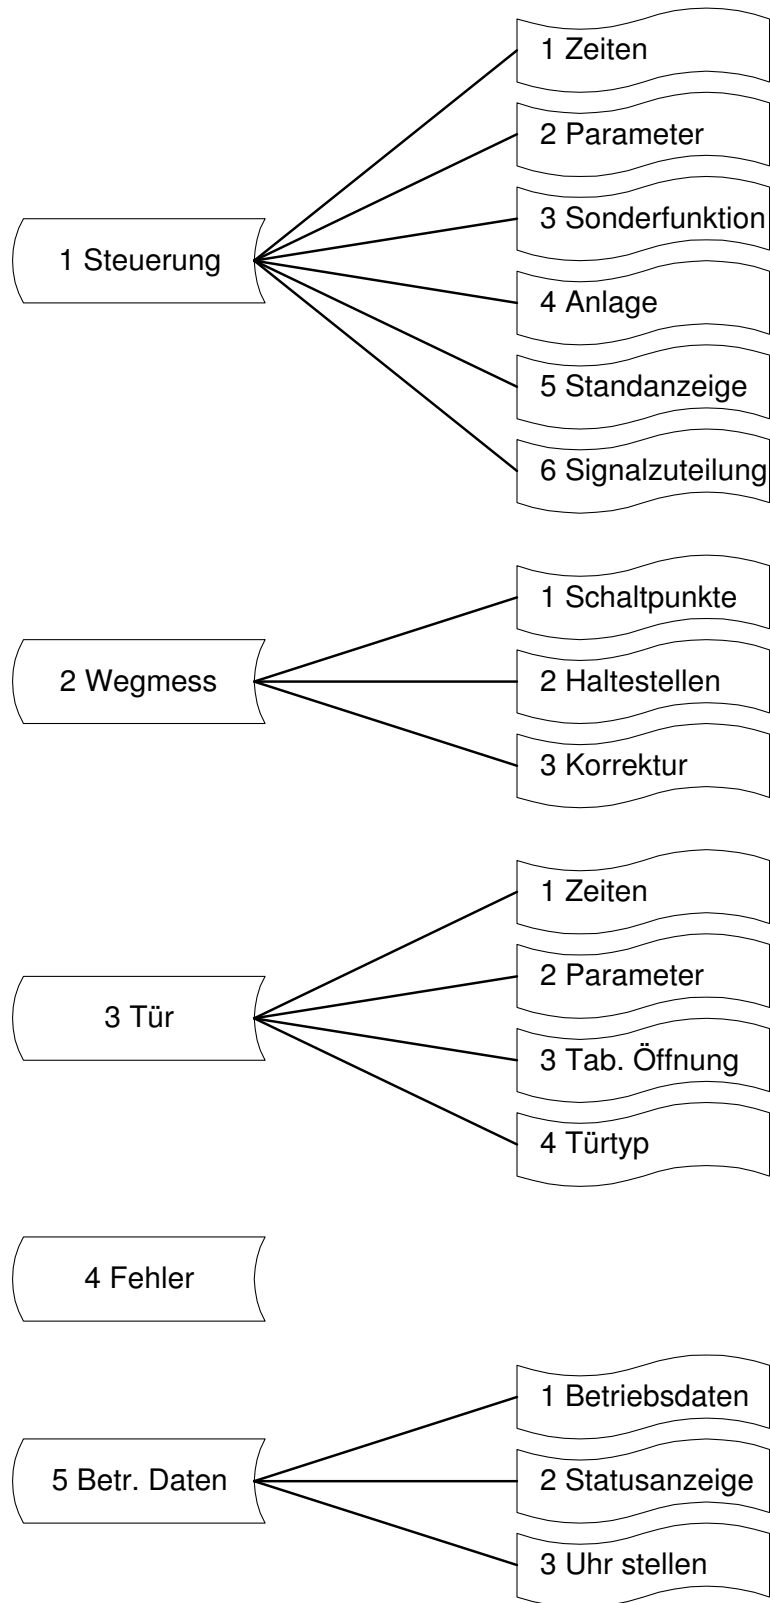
1 Steuerung

1 Zeiten
2 Parameter
3 Sonderfunktion
4 Anlage
5 Standanzeige
6 Signalzuteilung

2 Wegmess

1 Schaltpunkte
2 Haltestellen
3 Korrektur

3 Tür

1 Zeiten
2 Parameter
3 Tab. Öffnung
4 Türtyp

4 Fehler

5 Betr. Daten

1 Betriebsdaten
2 Statusanzeige
3 Uhr stellen